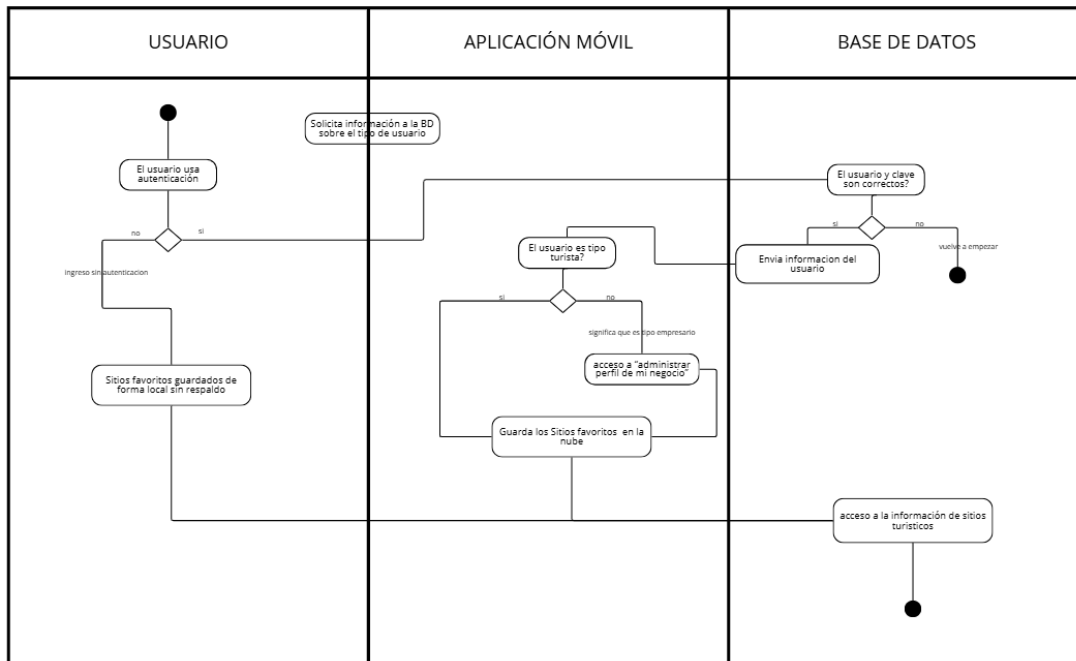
USUARIO

APLICACIÓN MÓVIL

BASE DE DATOS

Solicita información a la BD sobre el tipo de usuario

El usuario usa autenticación

El usuario y clave son correctos?

no

si

si

no

El usuario es tipo turista?

Envia informacion del usuario

vuelve a empezar

ingreso sin autenticacion

si

no

significa que es tipo empresario

acceso a "administrar perfil de mi negocio"

Sitios favoritos guardados de forma local sin respaldo

Guarda los Sitios favoritos en la nube

acceso a la información de sitios turisticos